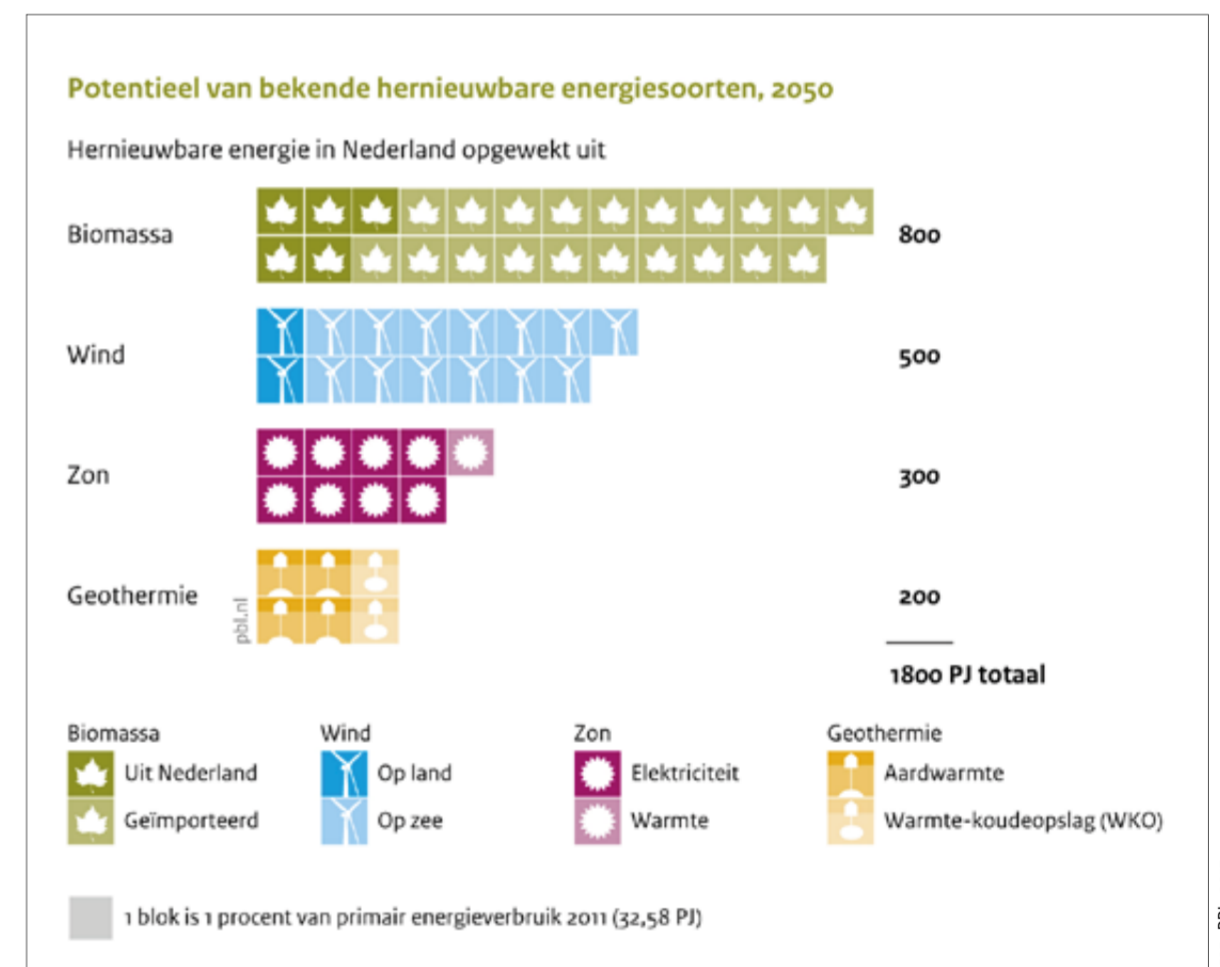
Potentieel van bekende hernieuwbare energiesoorten, 2050

Hernieuwbare energie in Nederland opgewekt uit

Biomassa 800

Wind 500

Zon 300

Geothermie 200

pbl.nl

1800 PJ totaal

Biomassa
Uit Nederland
Geïmporteerd

Wind
Op land
Op zee

Zon
Elektriciteit
Warmte

Geothermie
Aardwarmte
Warmte-koudeopslag (WKO)

1 blok is 1 procent van primair energieverbruik 2011 (32,58 PJ)